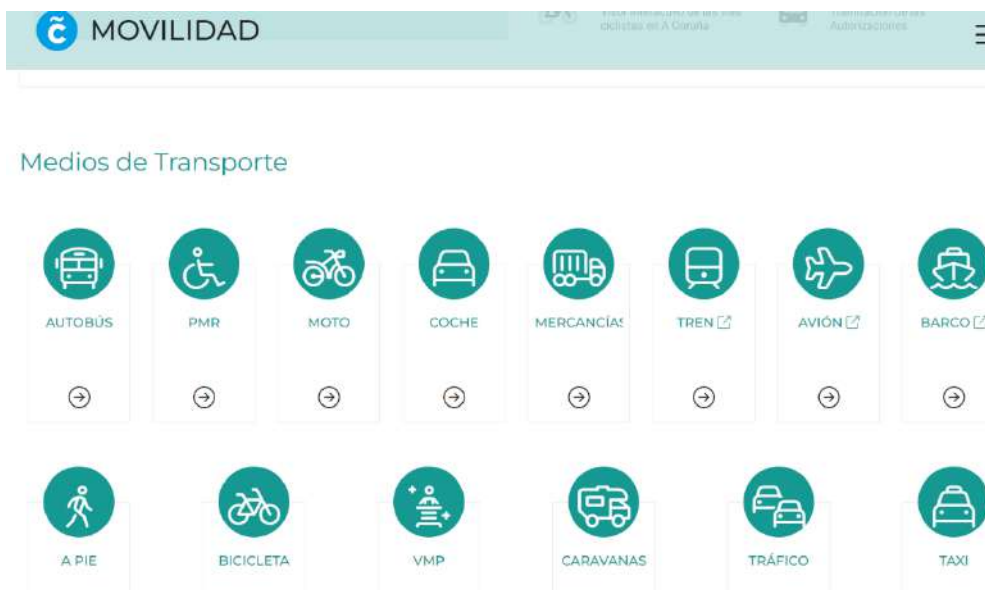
MOVILIDAD

Visor interactivo de las vías ciclistas en A Coruña

Tramitación otras Autorizaciones

Medios de Transporte

AUTOBÚS

PMR

MOTO

COCHE

MERCANCÍAS

TREN

AVIÓN

BARCO

A PIE

BICICLETA

VMP

CARAVANAS

TRÁFICO

TAXI